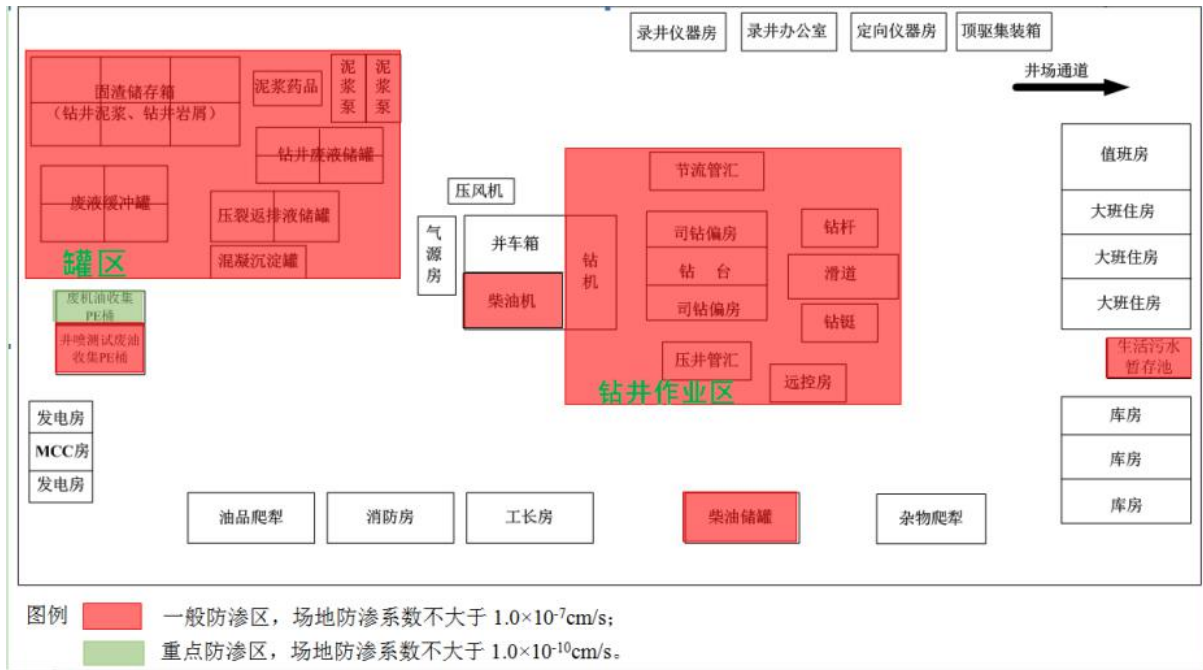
录井仪器房
录井办公室
定向仪器房
顶驱集装箱
井场通道

固渣储存箱
（钻井泥浆、钻井岩屑）
泥浆药品
泥浆泵
泥浆泵
钻井废液储罐
废液缓冲罐
压裂返排液储罐
混凝沉淀罐
罐区
废机油收集PE桶
井喷测试废油收集PE桶

压风机
气源房
井车箱
柴油机
钻机
节流管汇
司钻偏房
钻台
司钻偏房
钻杆
滑道
钻铤
压井管汇
远控房
钻井作业区

值班房
大班住房
大班住房
大班住房
生活污水暂存池
库房
库房
库房

发电房
MCC房
发电房

油品爬犁
消防房
工长房
柴油储罐
杂物爬犁

图例 一般防渗区，场地防渗系数不大于 $1.0\times10^{-7}$cm/s；
重点防渗区，场地防渗系数不大于 $1.0\times10^{-10}$cm/s。